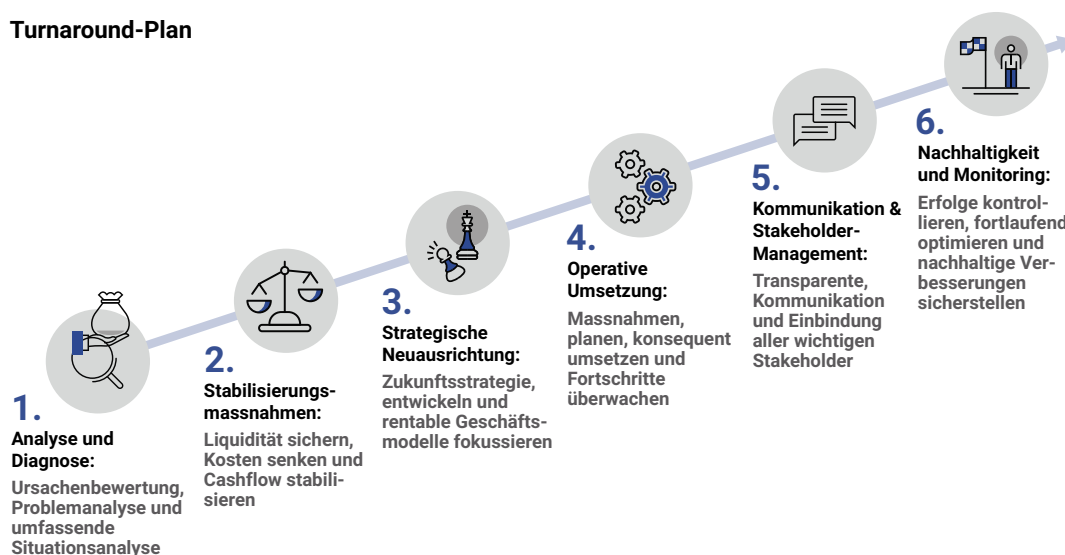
Turnaround-Plan

1.
Analyse und Diagnose:
Ursachenbewertung, Problemanalyse und umfassende Situationsanalyse

2.
Stabilisierungsmassnahmen:
Liquidität sichern, Kosten senken und Cashflow stabilisieren

3.
Strategische Neuausrichtung:
Zukunftsstrategie, entwickeln und rentable Geschäftsmodelle fokussieren

4.
Operative Umsetzung:
Massnahmen, planen, konsequent umsetzen und Fortschritte überwachen

5.
Kommunikation & Stakeholder-Management:
Transparente, Kommunikation und Einbindung aller wichtigen Stakeholder

6.
Nachhaltigkeit und Monitoring:
Erfolge kontrollieren, fortlaufend optimieren und nachhaltige Verbesserungen sicherstellen